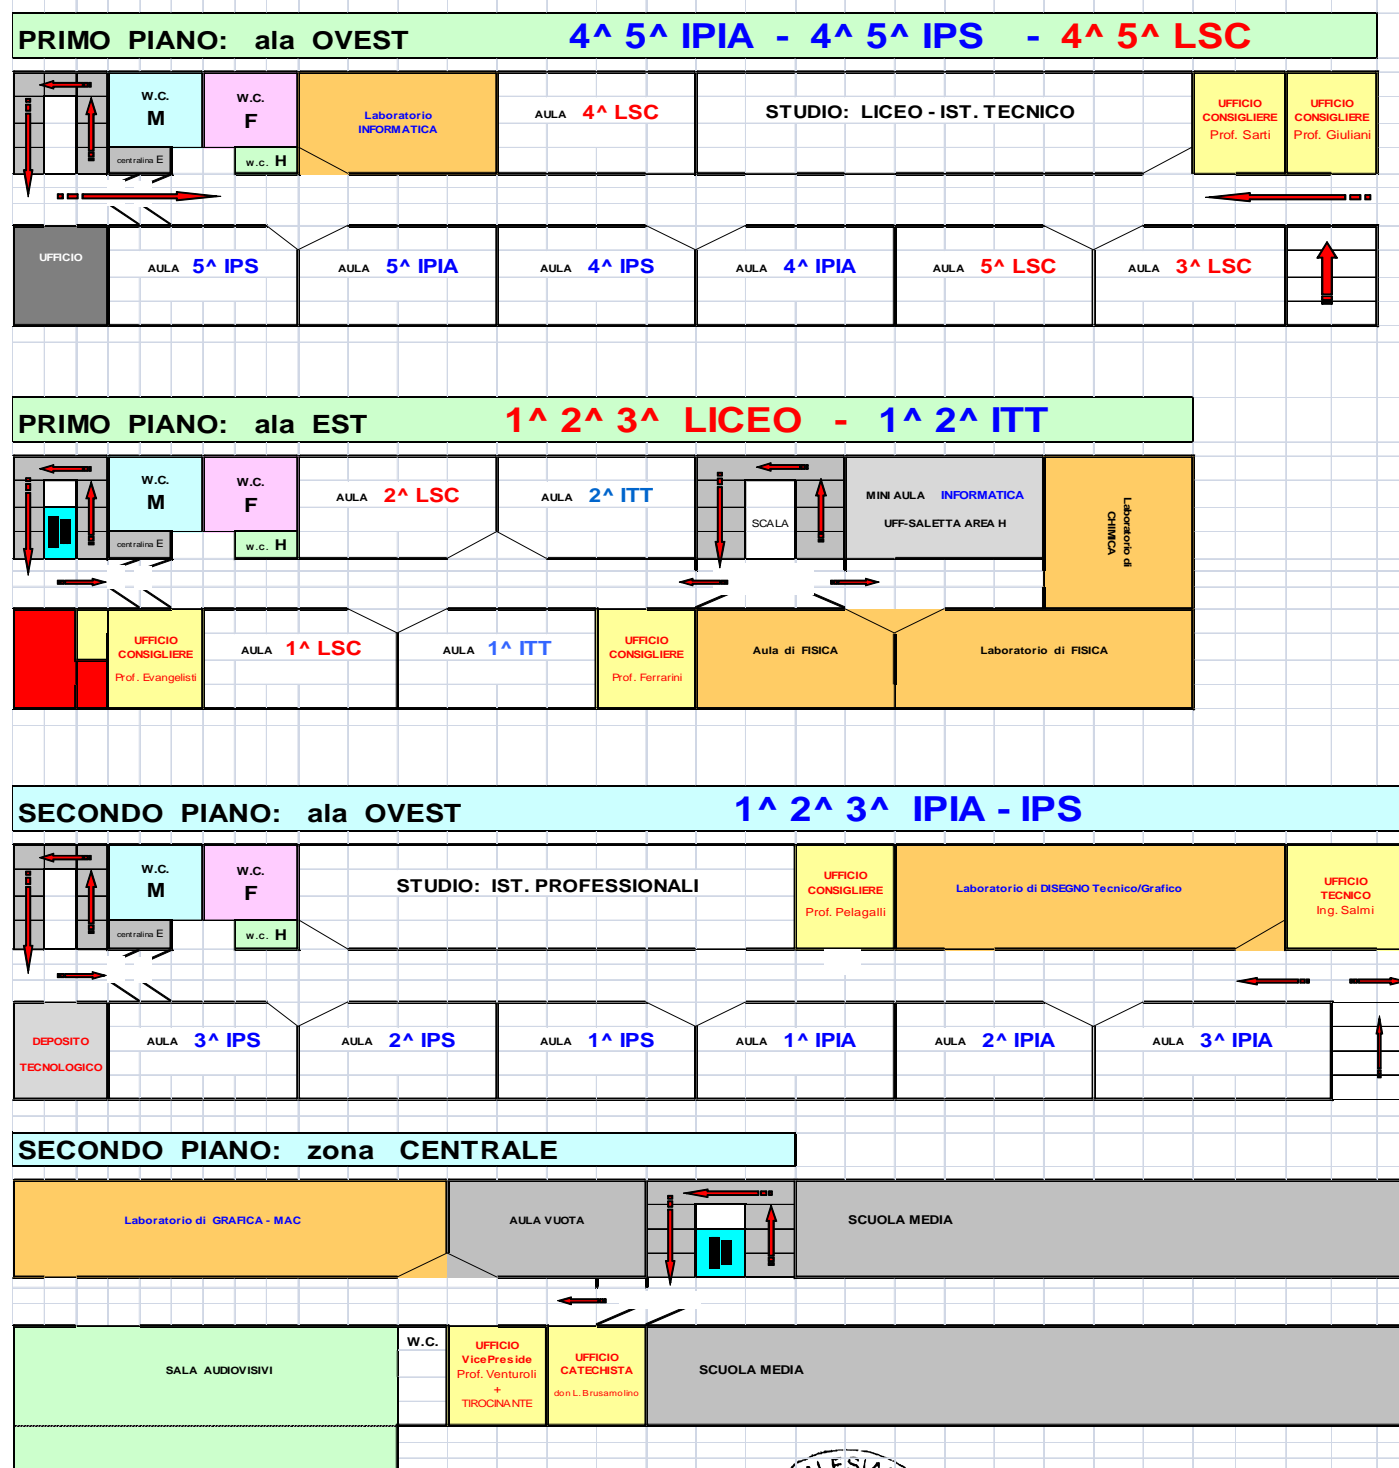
PRIMO PIANO: ala OVEST 4^ 5^ IPIA - 4^ 5^ IPS - 4^ 5^ LSC

W.C. M
W.C. F
centralina E
W.C. H
Laboratorio INFORMATICA
AULA 4^ LSC
STUDIO: LICEO - IST. TECNICO
UFFICIO CONSIGLIERE Prof. Sarti
UFFICIO CONSIGLIERE Prof. Giuliani

UFFICIO
AULA 5^ IPS
AULA 5^ IPIA
AULA 4^ IPS
AULA 4^ IPIA
AULA 5^ LSC
AULA 3^ LSC

PRIMO PIANO: ala EST 1^ 2^ 3^ LICEO - 1^ 2^ ITT

W.C. M
W.C. F
centralina E
W.C. H
AULA 2^ LSC
AULA 2^ ITT
SCALA
MINI AULA INFORMATICA
UFF-SALETTA AREA H
Laboratorio di CHIMICA

UFFICIO CONSIGLIERE Prof. Evangelisti
AULA 1^ LSC
AULA 1^ ITT
UFFICIO CONSIGLIERE Prof. Ferrarini
Aula di FISICA
Laboratorio di FISICA

SECONDO PIANO: ala OVEST 1^ 2^ 3^ IPIA - IPS

W.C. M
W.C. F
centralina E
W.C. H
STUDIO: IST. PROFESSIONALI
UFFICIO CONSIGLIERE Prof. Pelagalli
Laboratorio di DISEGNO Tecnico/Grafico
UFFICIO TECNICO Ing. Salmi

DEPOSITO TECNOLOGICO
AULA 3^ IPS
AULA 2^ IPS
AULA 1^ IPS
AULA 1^ IPIA
AULA 2^ IPIA
AULA 3^ IPIA

SECONDO PIANO: zona CENTRALE

Laboratorio di GRAFICA - MAC
AULA VUOTA
SCUOLA MEDIA

SALA AUDIOVISIVI
W.C.
UFFICIO VicePreside Prof. Venturoli + TIROCINANTE
UFFICIO CATECHISTA don L. Brusamolino
SCUOLA MEDIA